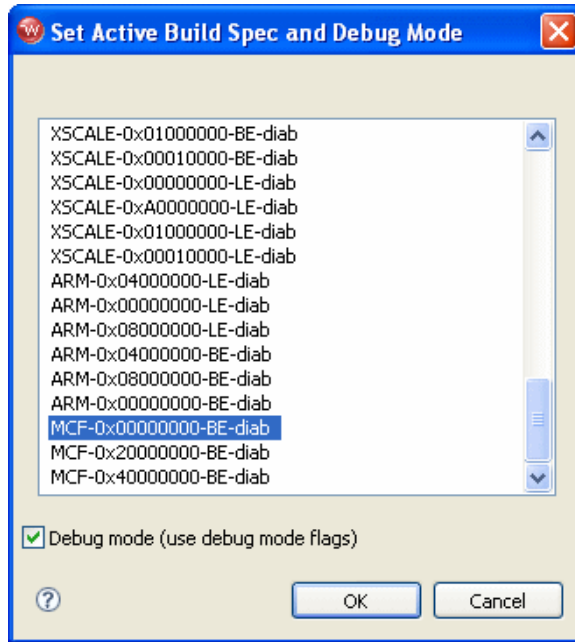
Set Active Build Spec and Debug Mode

XSCALE-0x01000000-BE-diab
XSCALE-0x00010000-BE-diab
XSCALE-0x00000000-LE-diab
XSCALE-0xA0000000-LE-diab
XSCALE-0x01000000-LE-diab
XSCALE-0x00010000-LE-diab
ARM-0x04000000-LE-diab
ARM-0x00000000-LE-diab
ARM-0x08000000-LE-diab
ARM-0x04000000-BE-diab
ARM-0x08000000-BE-diab
ARM-0x00000000-BE-diab
MCF-0x00000000-BE-diab
MCF-0x20000000-BE-diab
MCF-0x40000000-BE-diab

Debug mode (use debug mode flags)

?

OK

Cancel